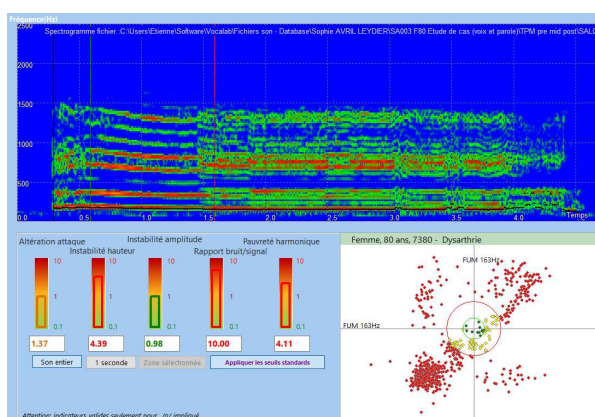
Fréquence(Hz)
Spectrogramme fichier :C:\Users\Etienne\Software\Vocalab\Fichiers son - Database\Sophie AVRIL LEYDIER\SA003 F80 Etude de cas (voix et parole)\TPM pre mid post\SALO
2500
2000
1500
1000
500
0.0
0.5
1.0
1.5
2.0
2.5
3.0
3.5
4.0
Temps

Altération attaque
Instabilité hauteur
Instabilité amplitude
Rapport bruit/signal
Pauvreté harmonique
10
1
0.1
10
1
0.1
10
1
0.1
10
1
0.1
10
1
0.1
1.37
4.39
0.98
10.00
4.11
Son entier
1 seconde
Zone sélectionnée
Appliquer les seuils standards
Attention: indicateurs valides seulement pour /a/ appliqué

Femme, 80 ans, 7380 - Dysarthrie
FUM 163Hz
FUM 163Hz